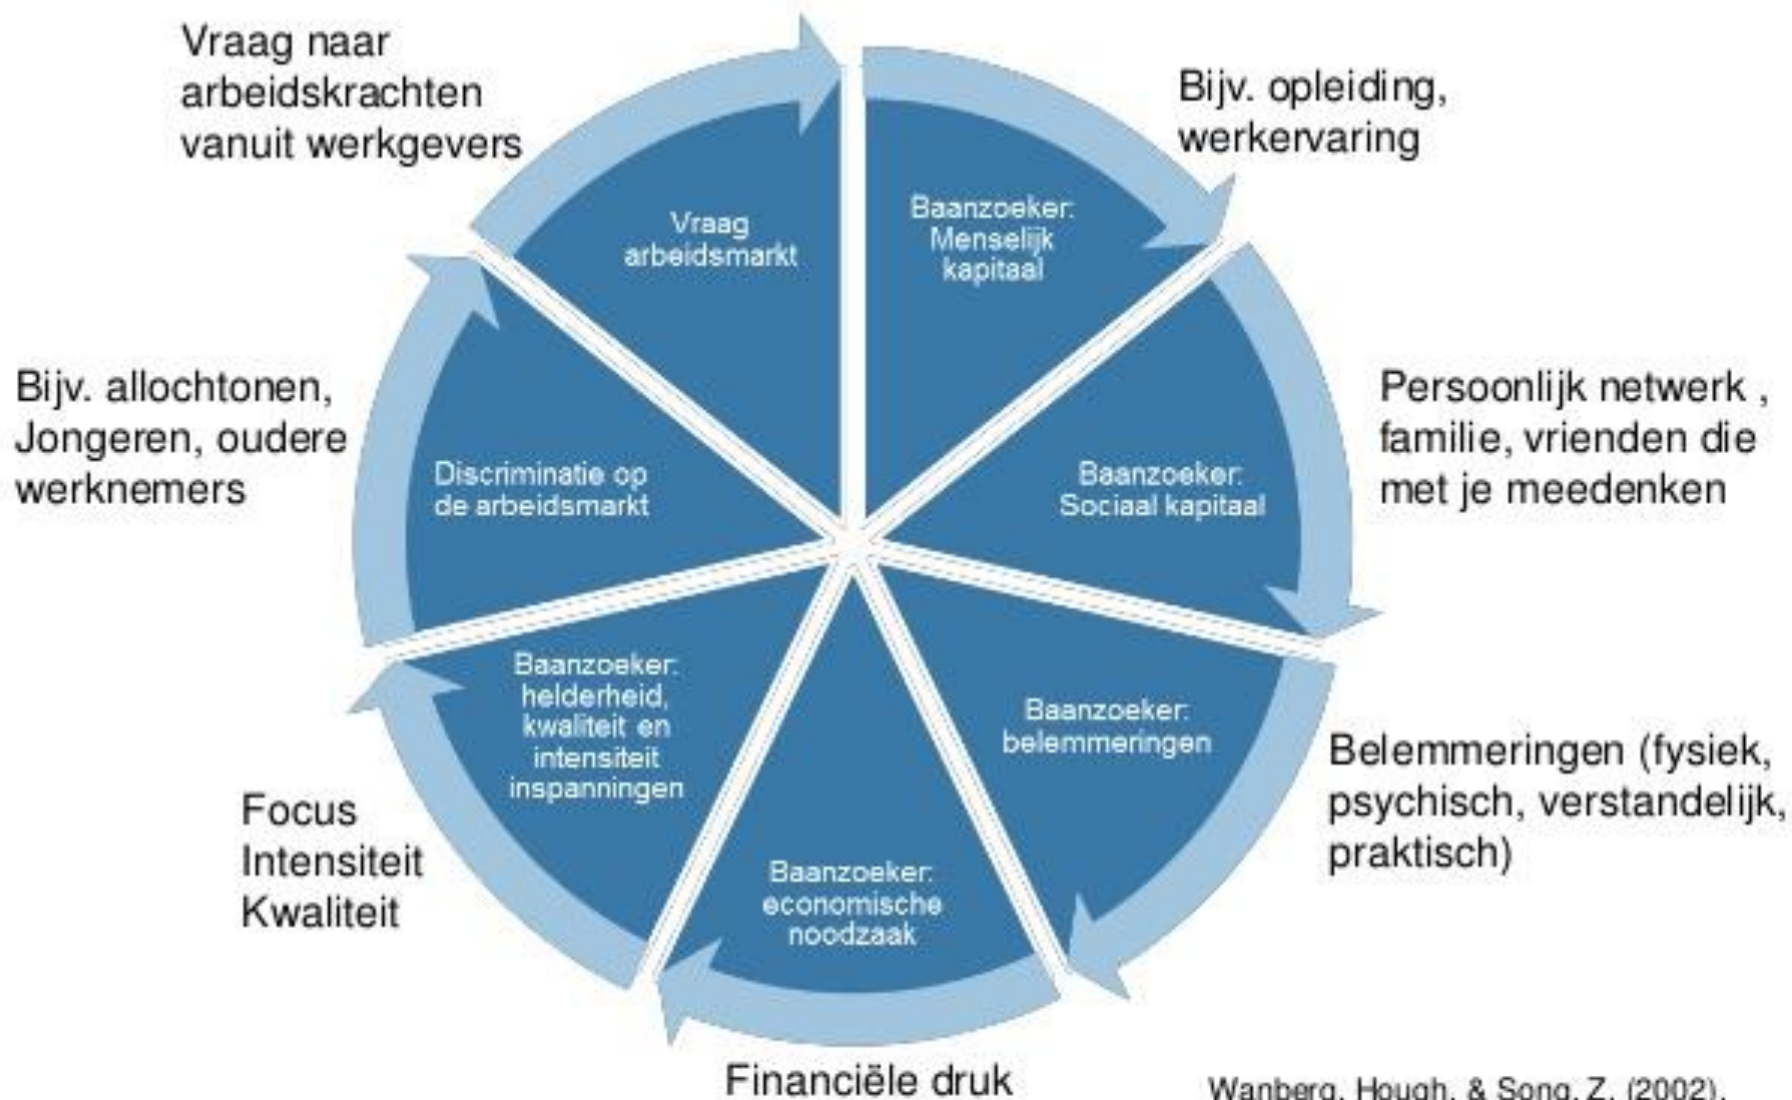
Vraag naar arbeidskrachten vanuit werkgevers

Bijv. opleiding, werkervaring

Vraag arbeidsmarkt

Baanzoeker: Menselijk kapitaal

Bijv. allochtonen, Jongeren, oudere werknemers

Discriminatie op de arbeidsmarkt

Baanzoeker: Sociaal kapitaal

Persoonlijk netwerk , familie, vrienden die met je meedenken

Baanzoeker: helderheid, kwaliteit en intensiteit inspanningen

Baanzoeker: belemmeringen

Belemmeringen (fysiek, psychisch, verstandelijk, praktisch)

Focus Intensiteit Kwaliteit

Baanzoeker: economische noodzaak

Financiële druk

Wanberg, Hough, & Song, Z. (2002).